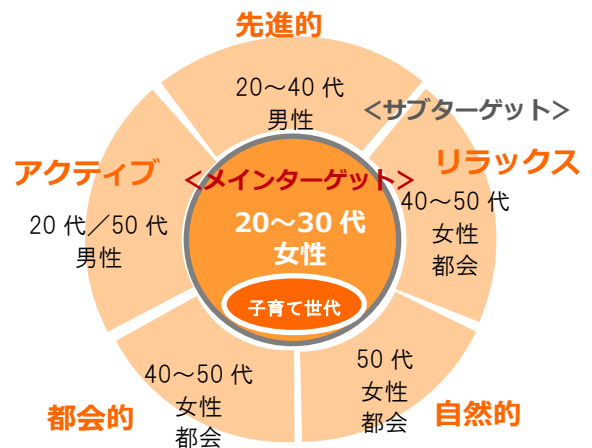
先進的

20～40 代
男性

<サブターゲット>

アクティブ

20 代／50 代
男性

<メインターゲット>

20～30 代
女性

子育て世代

リラックス

40～50 代
女性
都会

40～50 代
女性
都会

都会的

50 代
女性
都会

自然的